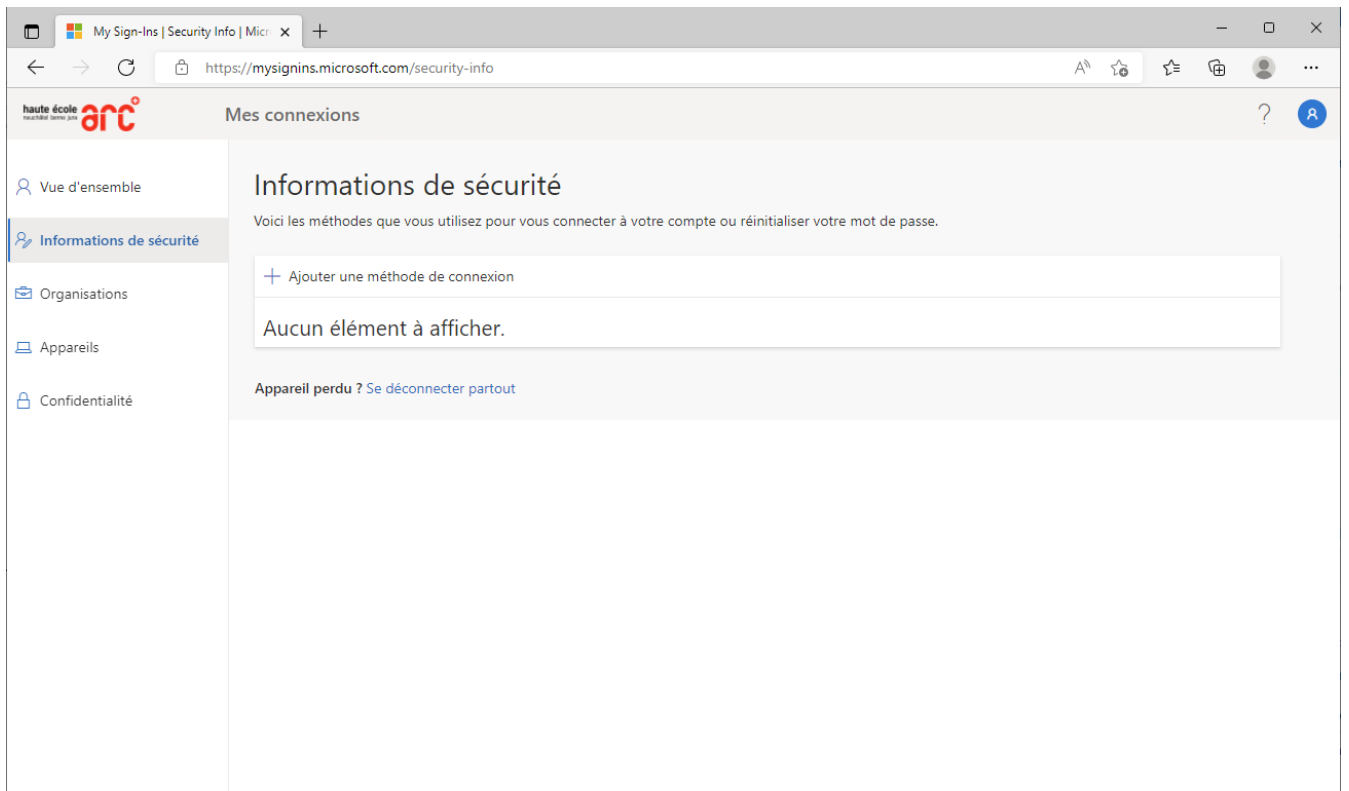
My Sign-Ins | Security Info | Micr

https://mysignins.microsoft.com/security-info

haute école neuchâtel berne jura arc

Mes connexions

?

Vue d'ensemble

Informations de sécurité

Organisations

Appareils

Confidentialité

Informations de sécurité

Voici les méthodes que vous utilisez pour vous connecter à votre compte ou réinitialiser votre mot de passe.

+ Ajouter une méthode de connexion

Aucun élément à afficher.

Appareil perdu ? Se déconnecter partout